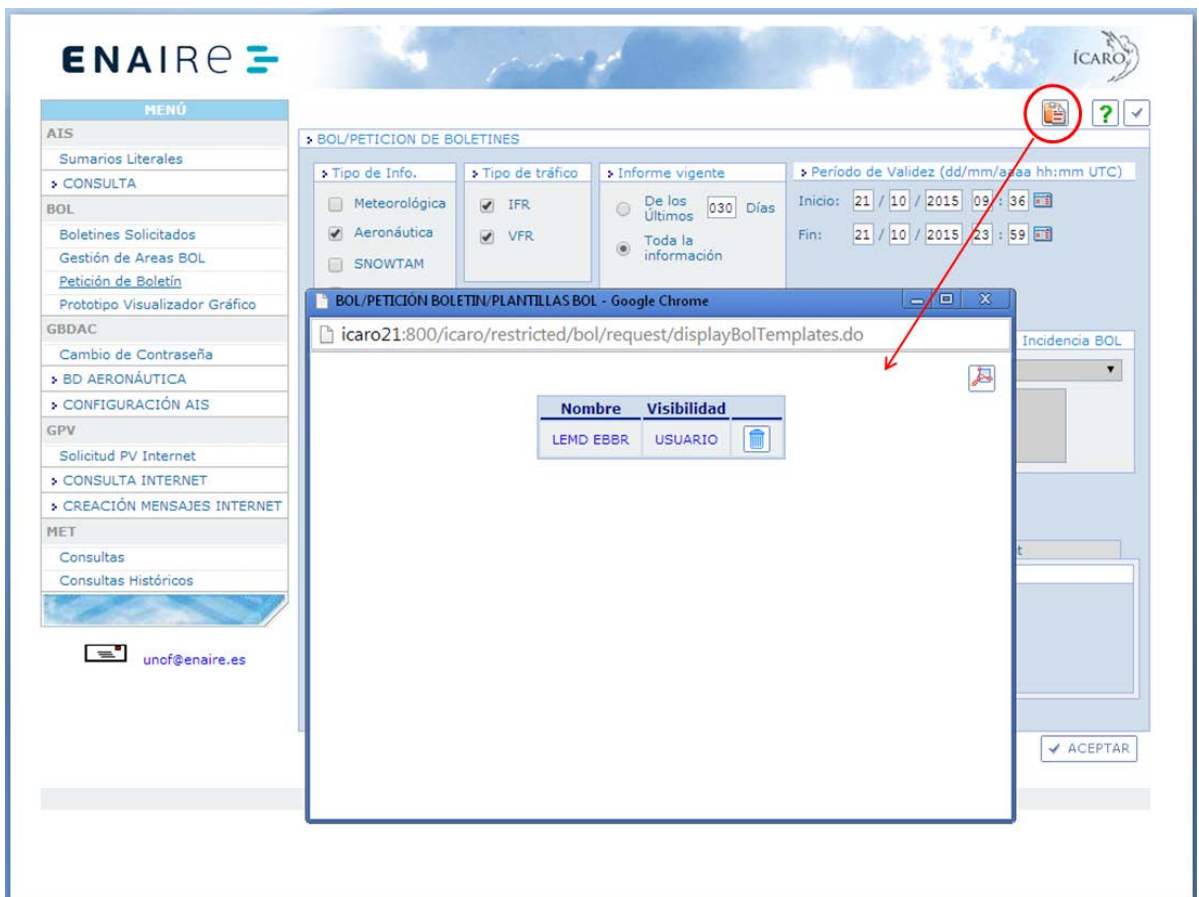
ENAIRE

ÍCARO

MENÚ
AIS
Sumarios Literales
› CONSULTA
BOL
Boletines Solicitados
Gestión de Areas BOL
Petición de Boletín
Prototipo Visualizador Gráfico
GBDAC
Cambio de Contraseña
› BD AERONÁUTICA
› CONFIGURACIÓN AIS
GPV
Solicitud PV Internet
› CONSULTA INTERNET
› CREACIÓN MENSAJES INTERNET
MET
Consultas
Consultas Históricos

unof@enaire.es

?

› BOL/PETICION DE BOLETINES

› Tipo de Info.
Meteorológica
Aeronáutica
SNOWTAM

› Tipo de tráfico
IFR
VFR

› Informe vigente
De los Últimos 030 Días
Toda la información

› Período de Validez (dd/mm/aaaa hh:mm UTC)
Inicio: 21 / 10 / 2015 09 : 36
Fin: 21 / 10 / 2015 23 : 59

Incidencia BOL

BOL/PETICIÓN BOLETIN/PLANTILLAS BOL - Google Chrome
icaro21:800/icaro/restricted/bol/request/displayBolTemplates.do

| Nombre | Visibilidad | |
|---|---|---|
| LEMD EBBR | USUARIO | |

✔ ACEPTAR